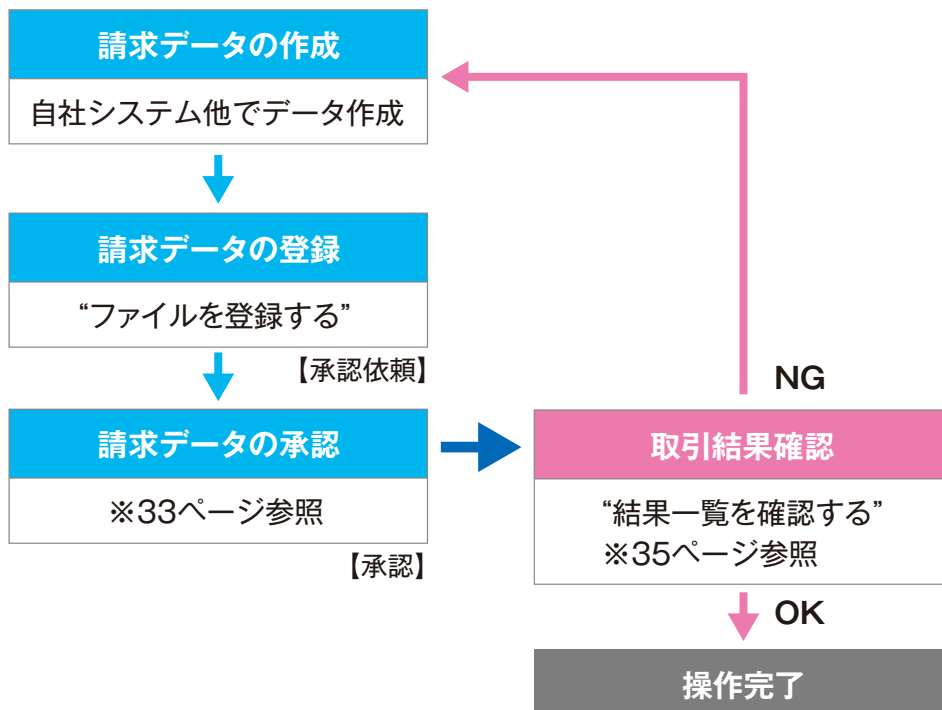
請求データの作成

自社システム他でデータ作成

請求データの登録

“ファイルを登録する”

【承認依頼】

請求データの承認

※33ページ参照

【承認】

NG

取引結果確認

“結果一覧を確認する”
※35ページ参照

OK

操作完了